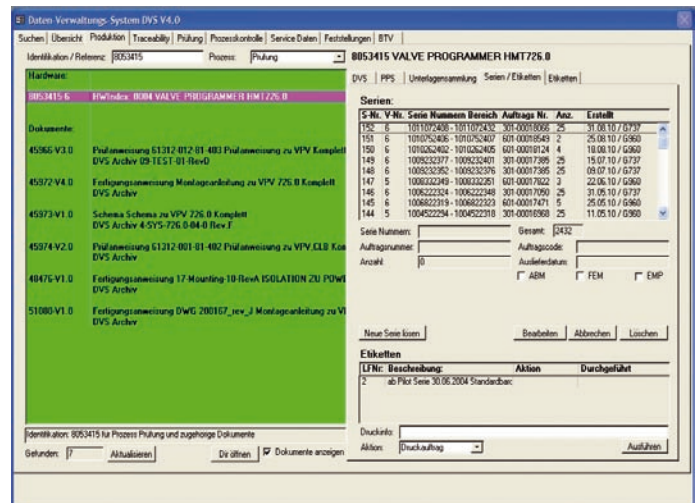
Daten-Verwaltungs-System DVS V4.0

Suchen | Übersicht | Produktion | Traceability | Prüfung | Prozesskontrolle | Service Daten | Feststellungen | BTV

Identifikation / Referenz: 8053415 Prozess: Prüfung

8053415 VALVE PROGRAMMER HMT726.0

Hardware:

8053415 6 HWIndex: 0004 VALVE PROGRAMMER HMT726.0

Dokumente:

45966-V3.0 Prüfanweisung 61312-012-01-403 Prüfanweisung zu VPV Komplett DVS Archiv 09-TEST-01-RevD

45972-V4.0 Fertigungsanweisung Montageanleitung zu VPV 726.0 Komplett DVS Archiv

45973-V1.0 Schema Schema zu VPV 726.0 Komplett DVS Archiv 4-SYS-726.0-04-0 Rev.F

45974-V2.0 Prüfanweisung 61312-001-01-402 Prüfanweisung zu VPV.CLB Kon DVS Archiv

40476-V1.0 Fertigungsanweisung 17-Mounting-10-RevA ISOLATION ZU POW DVS Archiv

51080-V1.0 Fertigungsanweisung DWG 200167_rev_J Montageanleitung zu V DVS Archiv

Identifikation: 8053415 für Prozess Prüfung und zugehörige Dokumente

Gefunden: 7 Aktualisieren Dir öffnen Dokumente anzeigen

DVS | PPS | Unterlagensammlung | Serien / Etiketten | Etiketten

Serien:

| S-Nr. | V-Nr. | Serie Nummern Bereich | Auftrags Nr. | Anz. | Erstellt |
|---|---|---|---|---|---|
| 152 | 6 | 1011072408 - 1011072432 | 301-00018066 | 25 | 31.08.10 / G737 |
| 151 | 6 | 1010752405 - 1010752406 | 601-00018549 | 2 | 25.08.10 / G960 |
| 150 | 6 | 1010262402 - 1010262405 | 601-00018124 | 4 | 18.08.10 / G960 |
| 149 | 6 | 1009232377 - 1009232401 | 301-00017395 | 25 | 15.07.10 / G737 |
| 148 | 6 | 1009232352 - 1009232376 | 301-00017395 | 25 | 09.07.10 / G737 |
| 147 | 5 | 1008332349 - 1008332351 | 601-00017622 | 3 | 22.06.10 / G960 |
| 146 | 5 | 1006222324 - 1006222348 | 301-00017050 | 25 | 31.05.10 / G737 |
| 145 | 6 | 1006822319 - 1006822323 | 601-00017471 | 5 | 25.05.10 / G960 |
| 144 | 5 | 1004522294 - 1004522318 | 301-00016968 | 25 | 11.05.10 / G960 |

Serie Nummern: Gesamt: 2432
Auftragsnummer: Auftragscode:
Anzahl: 0 Auslieferdatum:
ABM FEM EMP

Neue Serie lösen Bearbeiten Abbrechen Löschen

Etiketten

| LFNr. | Beschreibung: | Aktion | Durchgeführt |
|---|---|---|---|
| 2 | ab Pilot Serie 30.06.2004 Standardbarc | | |

Druckinfo:
Aktion: Druckauftrag Ausführen